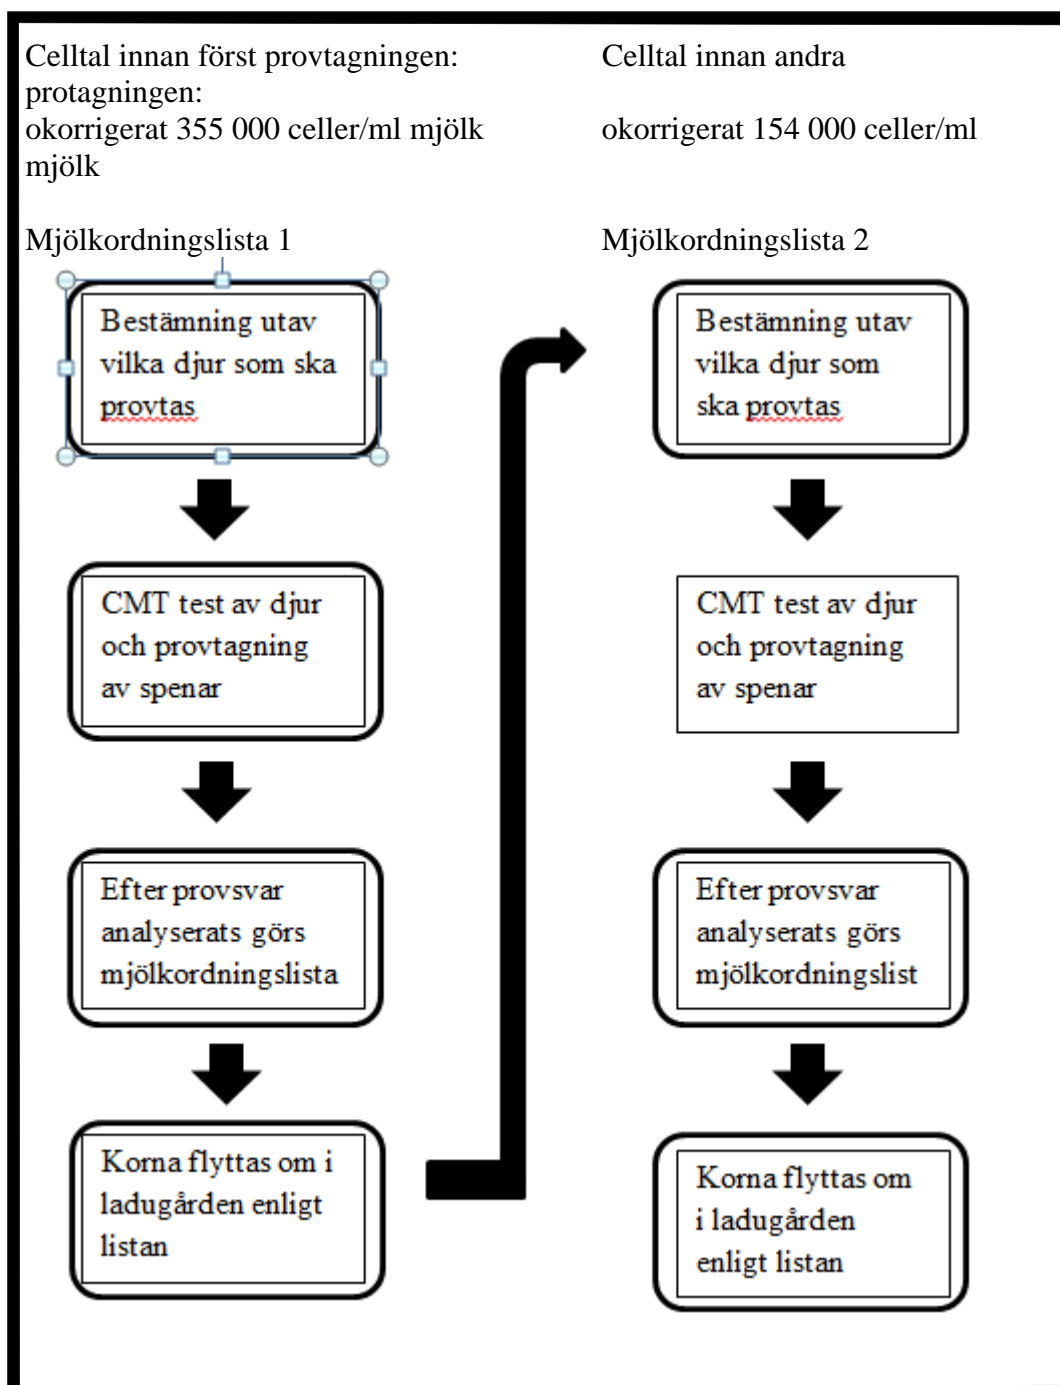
Celltal innan först provtagningen: protagningen:
okorrigerat 355 000 celler/ml mjölk mjölk

Mjölkordningslista 1

Bestämning utav vilka djur som ska provtas

CMT test av djur och provtagning av spenar

Efter provsvar analyserats görs mjölkordningslista

Korna flyttas om i ladugården enligt listan

Celltal innan andra

okorrigerat 154 000 celler/ml

Mjölkordningslista 2

Bestämning utav vilka djur som ska provtas

CMT test av djur och provtagning av spenar

Efter provsvar analyserats görs mjölkordningslist

Korna flyttas om i ladugården enligt listan